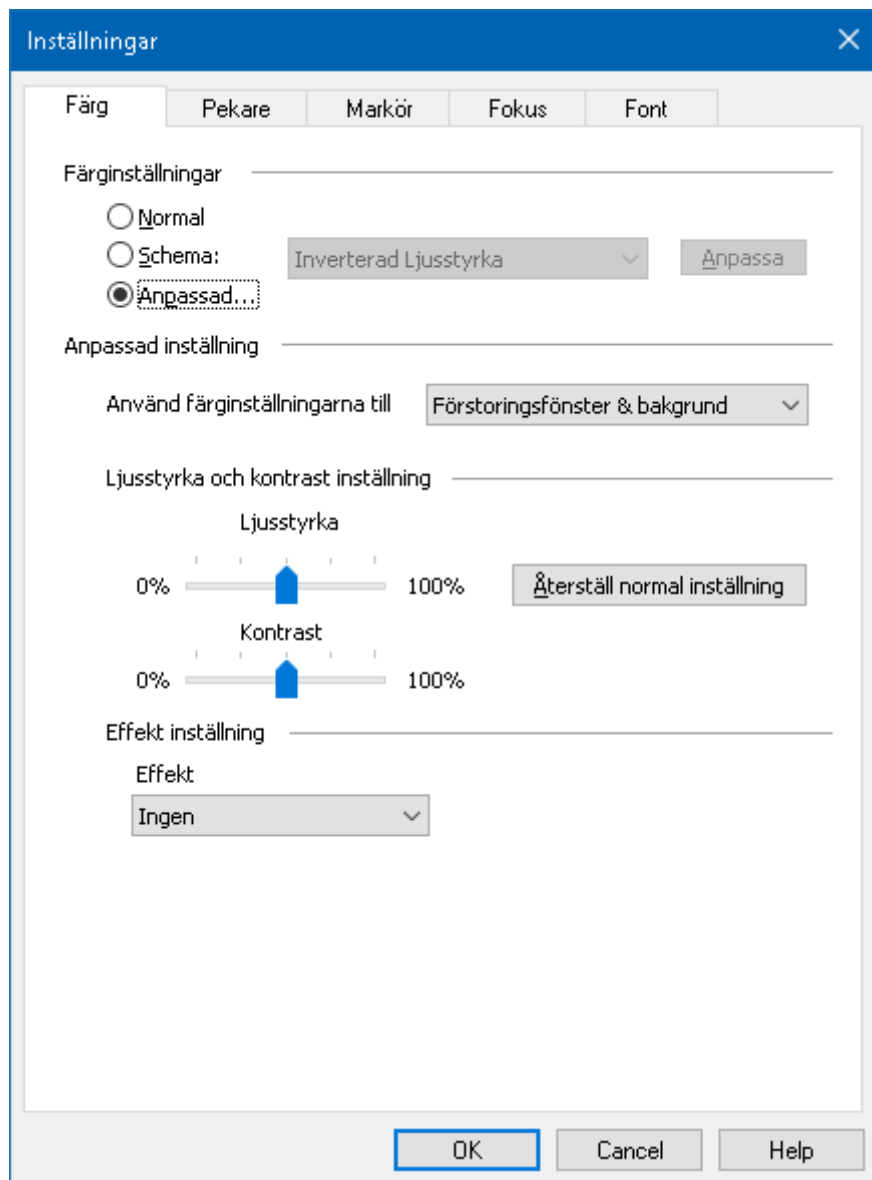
Inställningar

Färg | Pekare | Markör | Fokus | Font

Färginställningar

Normal

Schema: Inverterad Ljusstyrka Anpassa

Anpassad...

Anpassad inställning

Använd färginställningarna till Förstoringsfönster & bakgrund

Ljusstyrka och kontrast inställning

Ljusstyrka

0% 100% Återställ normal inställning

Kontrast

0% 100%

Effekt inställning

Effekt

Ingen

OK Cancel Help